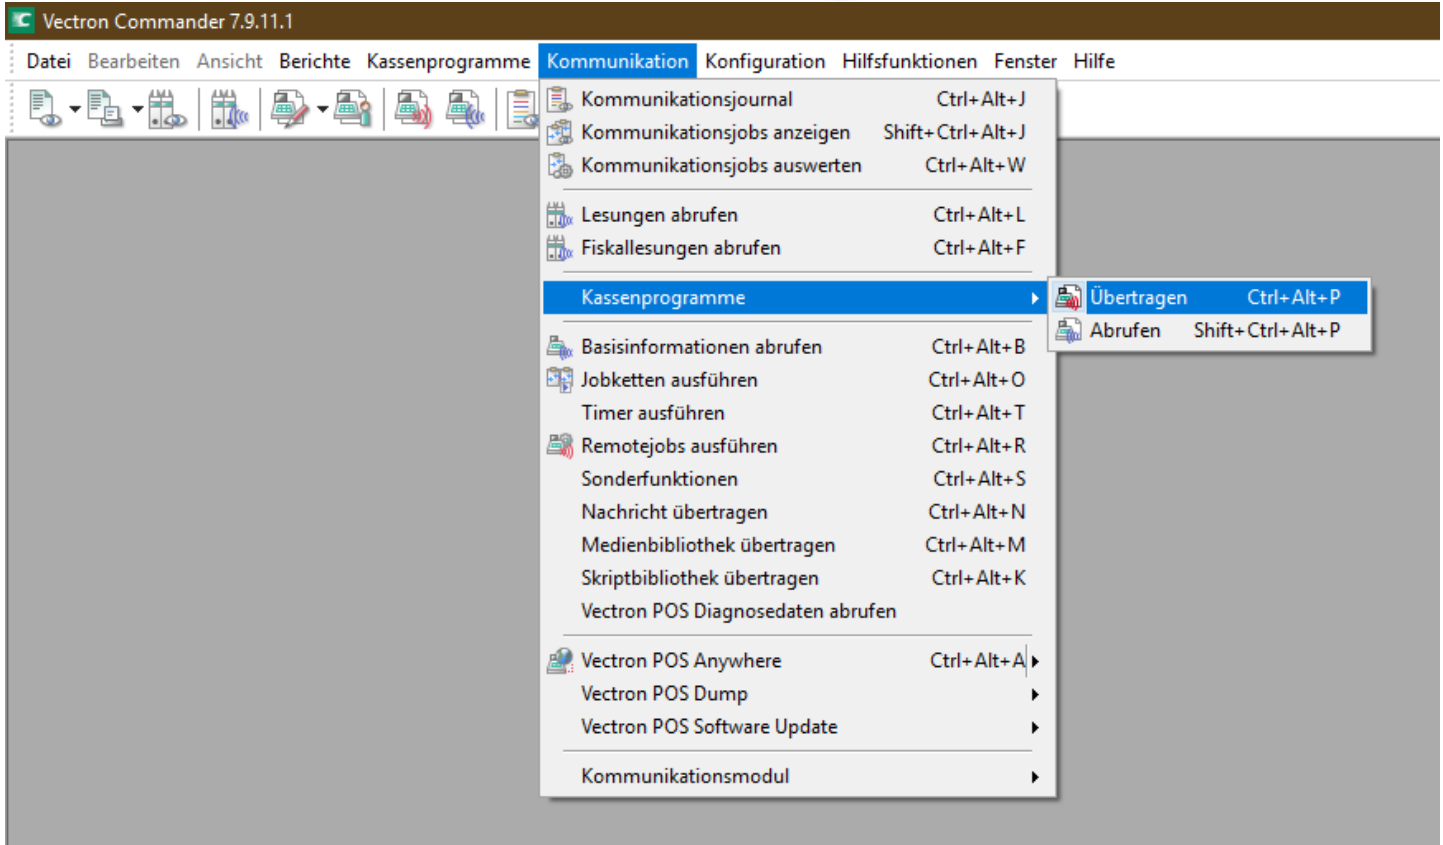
Vectron Commander 7.9.11.1

Datei Bearbeiten Ansicht Berichte Kassenprogramme Kommunikation Konfiguration Hilfsfunktionen Fenster Hilfe

Kommunikationsjournal Ctrl+Alt+J
Kommunikationsjobs anzeigen Shift+Ctrl+Alt+J
Kommunikationsjobs auswerten Ctrl+Alt+W

Lesungen abrufen Ctrl+Alt+L
Fiskallesungen abrufen Ctrl+Alt+F

Kassenprogramme

Übertragen Ctrl+Alt+P
Abrufen Shift+Ctrl+Alt+P

Basisinformationen abrufen Ctrl+Alt+B
Jobketten ausführen Ctrl+Alt+O
Timer ausführen Ctrl+Alt+T
Remotejobs ausführen Ctrl+Alt+R
Sonderfunktionen Ctrl+Alt+S
Nachricht übertragen Ctrl+Alt+N
Medienbibliothek übertragen Ctrl+Alt+M
Skriptbibliothek übertragen Ctrl+Alt+K
Vectron POS Diagnosedaten abrufen

Vectron POS Anywhere Ctrl+Alt+A
Vectron POS Dump
Vectron POS Software Update

Kommunikationsmodul